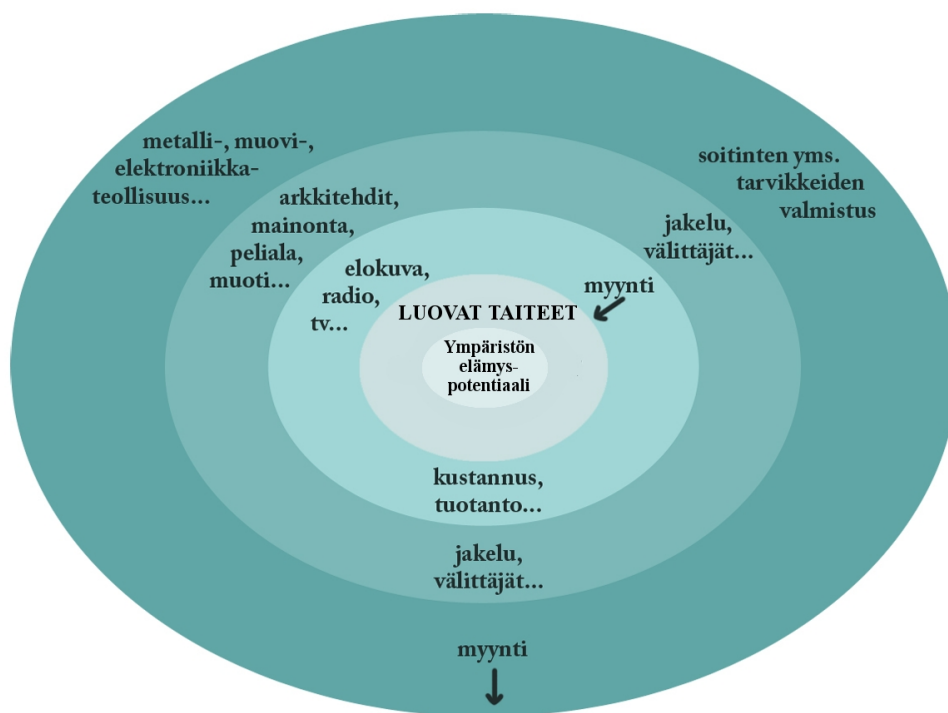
metalli-, muovi-, elektroniikka-teollisuus...

soitinten yms. tarvikkeiden valmistus

arkkitehdit, mainonta, peliala, muoti...

jakelu, välittäjät...

elokuva, radio, tv...

myynti

LUOVAT TAITEET

Ympäristön elämys-potentiaali

kustannus, tuotanto...

jakelu, välittäjät...

myynti